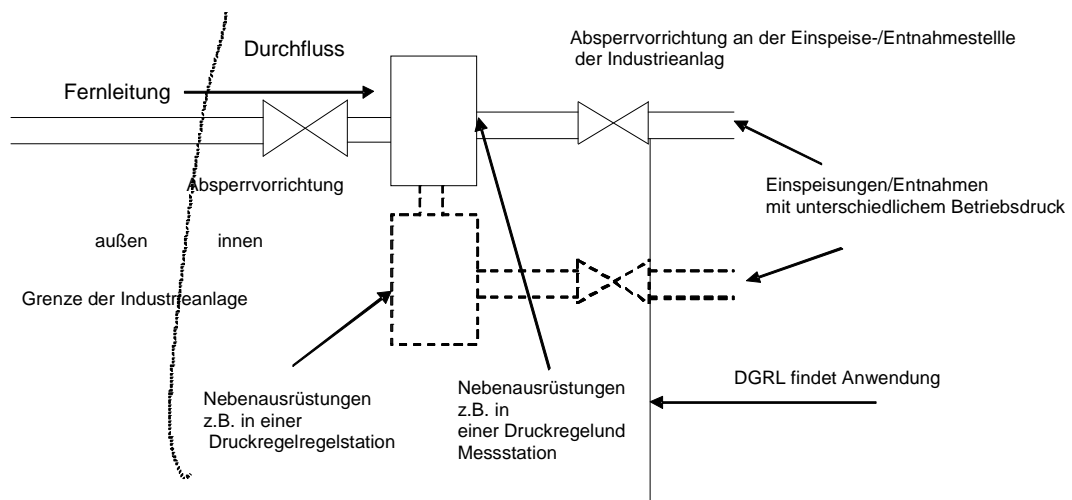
Durchfluss

Absperrvorrichtung an der Einspeise-/Entnahmestellle der Industrieanlag

Fernleitung

Absperrvorrichtung

Einspeisungen/Entnahmen mit unterschiedlichem Betriebsdruck

außen

innen

Grenze der Industrieanlage

Nebenausrüstungen z.B. in einer Druckregelregelstation

Nebenausrüstungen z.B. in einer Druckregelund Messstation

DGRL findet Anwendung